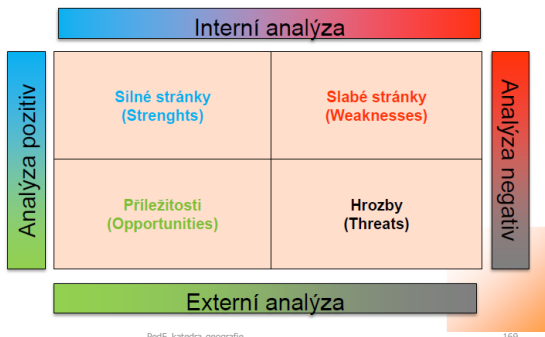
Interní analýza

Analýza pozitiv

| Silné stránky (Strenghts) | Slabé stránky (Weaknesses) |
|---|---|
| Příležitosti (Opportunities) | Hrozby (Threats) |

Analýza negativ

Externí analýza

PedF, katedra geografie

169